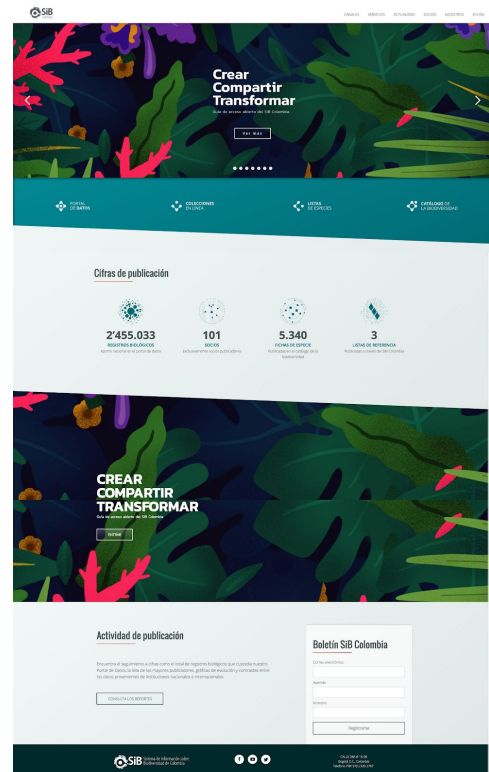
SiB Colombia

CANALES SERVICIOS ACTUALIDAD SOCIOS REGISTROS AYUDA

Crear
Compartir
Transformar

Guía de acceso abierto del SiB Colombia

Ver más

PORTAL DE DATOS

COLECCIONES EN LÍNEA

LISTAS DE ESPECIES

CATÁLOGO DE LA BIODIVERSIDAD

Cifras de publicación

2'455.033
REGISTROS BIOLÓGICOS
Aportes recientes en el portal de datos

101
SOCIOS
Exclusivamente socios publicadores

5.340
FICHAS DE ESPECIE
Publicadas en el catálogo de la biodiversidad

3
LISTAS DE REFERENCIA
Publicadas a través del SiB Colombia

CREAR
COMPARTIR
TRANSFORMAR

Guía de acceso abierto del SiB Colombia

ENTRAR

Actividad de publicación

Encuentra el seguimiento a cifras como el total de registros biológicos que custodia nuestro Portal de Datos, la lista de los mayores publicadores, gráficas de evolución y curiosidades entre los datos provenientes de instituciones nacionales e internacionales.

CONSULTA LOS REPORTES

Boletín SiB Colombia

Correo electrónico

Apellido

Nombre

Registrarse

SiB Sistema de Información sobre Biodiversidad de Colombia

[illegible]
Bogotá D.C. Colombia
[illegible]